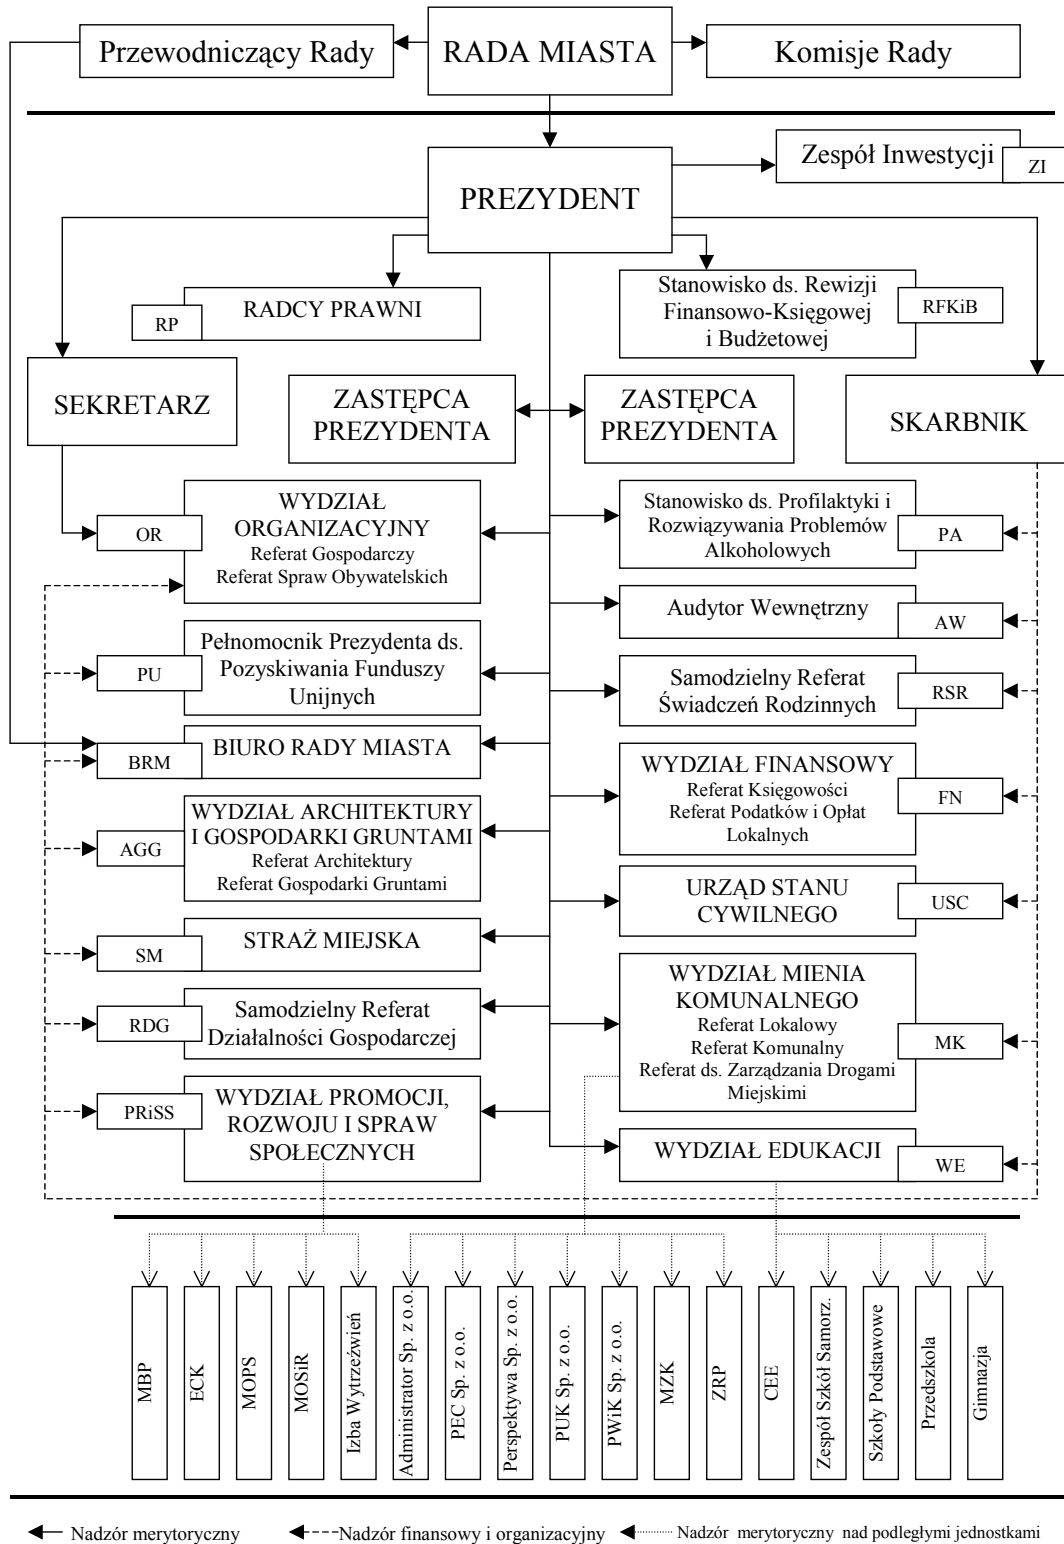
Przewodniczący Rady

RADA MIASTA

Komisje Rady

PREZYDENT

Zespół Inwestycji ZI

RP RADCY PRAWNI

Stanowisko ds. Rewizji Finansowo-Księgowej i Budżetowej RFKiB

SEKRETARZ

ZASTĘPCA PREZYDENTA

ZASTĘPCA PREZYDENTA

SKARBNIK

OR WYDZIAŁ ORGANIZACYJNY Referat Gospodarczy Referat Spraw Obywatelskich

Stanowisko ds. Profilaktyki i Rozwiązywania Problemów Alkoholowych PA

PU Pełnomocnik Prezydenta ds. Pozyskiwania Funduszy Unijnych

Audytor Wewnętrzny AW

Samodzielny Referat Świadczeń Rodzinnych RSR

BRM BIURO RADY MIASTA

WYDZIAŁ FINANSOWY Referat Księgowości Referat Podatków i Opłat Lokalnych FN

AGG WYDZIAŁ ARCHITEKTURY I GOSPODARKI GRUNTAMI Referat Architektury Referat Gospodarki Gruntami

URZĄD STANU CYWILNEGO USC

SM STRAŻ MIEJSKA

WYDZIAŁ MIENIA KOMUNALNEGO Referat Lokalowy Referat Komunalny Referat ds. Zarządzania Drogami Miejskimi MK

RDG Samodzielny Referat Działalności Gospodarczej

PRiSS WYDZIAŁ PROMOCJI, ROZWOJU I SPRAW SPOŁECZNYCH

WYDZIAŁ EDUKACJI WE

MBP

ECK

MOPS

MOSiR

Izba Wytrzeźwień

Administrator Sp. z o.o.

PEC Sp. z o.o.

Perspektywa Sp. z o.o.

PUK Sp. z o.o.

PWiK Sp. z o.o.

MZK

ZRP

CEE

Zespół Szkół Samorz.

Szkoły Podstawowe

Przedszkola

Gimnazja

Nadzór merytoryczny

Nadzór finansowy i organizacyjny

Nadzór merytoryczny nad podległymi jednostkami